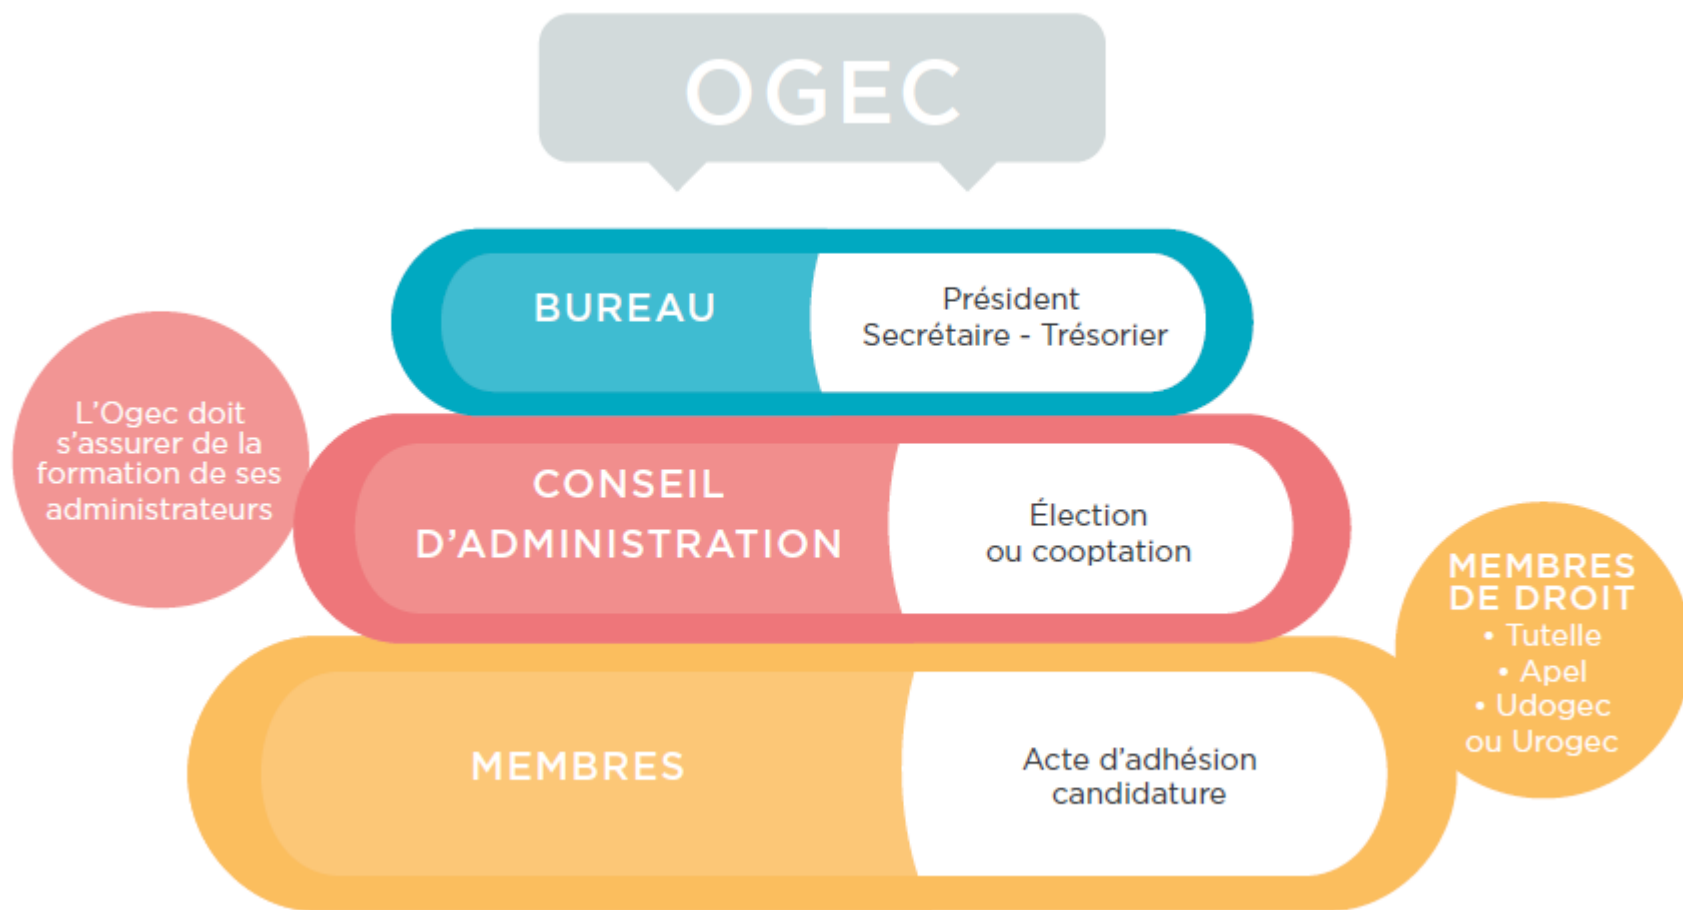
OGEC

L'Ogec doit s'assurer de la formation de ses administrateurs

BUREAU

Président
Secrétaire - Trésorier

CONSEIL D'ADMINISTRATION

Élection
ou cooptation

MEMBRES

Acte d'adhésion
candidature

MEMBRES DE DROIT
• Tutelle
• Apel
• Udogec
ou Urogec